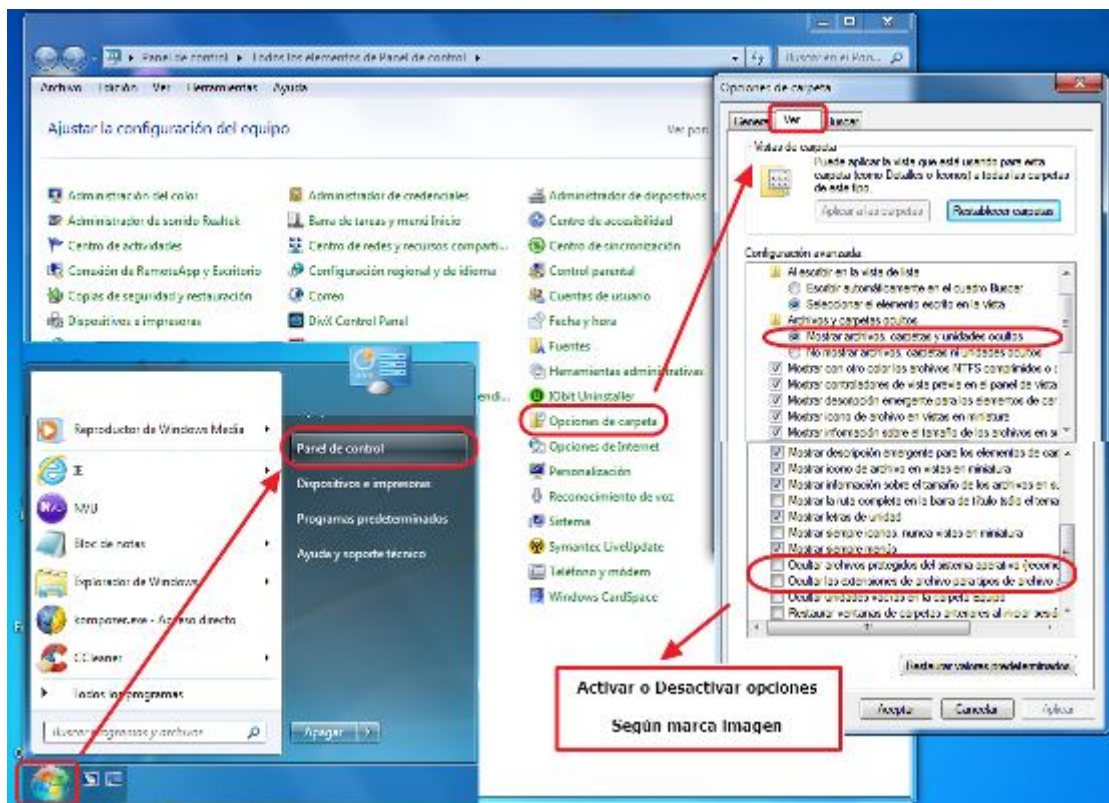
Panel de control ▸ Todos los elementos de Panel de control ▸

Buscar en el Pan...

Archivo Edición Ver Herramientas Ayuda

Ajustar la configuración del equipo

Ver por:

Administración del color
Administrador de sonido Realtek
Centro de actividades
Conexión de RemoteApp y Escritorio
Copias de seguridad y restauración
Dispositivos e impresoras

Administrador de credenciales
Barra de tareas y menú Inicio
Centro de redes y recursos comparti...
Configuración regional y de idioma
Correo
DivX Control Panel

Administrador de dispositivos
Centro de accesibilidad
Centro de sincronización
Control parental
Cuentas de usuario
Fecha y hora
Fuentes
Herramientas administrativas
IObit Uninstaller
Opciones de carpeta
Opciones de Internet
Personalización
Reconocimiento de voz
Sistema
Symantec LiveUpdate
Teléfono y módem
Windows CardSpace

endi...

Reproductor de Windows Media
IE
NVU
Bloc de notas
Explorador de Windows
komposer.exe - Acceso directo
CCleaner
Todos los programas

Buscar programas y archivos

Panel de control
Dispositivos e impresoras
Programas predeterminados
Ayuda y soporte técnico

Apagar

Opciones de carpeta

General Ver Buscar

Vistas de carpeta
Puede aplicar la vista que está usando para esta carpeta (como Detalles o Iconos) a todas las carpetas de este tipo.
Aplicar a las carpetas
Restablecer carpetas

Configuración avanzada:
Al escribir en la vista de lista
Escribir automáticamente en el cuadro Buscar
Seleccionar el elemento escrito en la vista
Archivos y carpetas ocultos
Mostrar archivos, carpetas y unidades ocultos
No mostrar archivos, carpetas ni unidades ocultos
Mostrar con otro color los archivos NTFS comprimidos o c
Mostrar controladores de vista previa en el panel de vista
Mostrar descripción emergente para los elementos de car
Mostrar icono de archivo en vistas en miniatura
Mostrar información sobre el tamaño de los archivos en s

Mostrar descripción emergente para los elementos de car
Mostrar icono de archivo en vistas en miniatura
Mostrar información sobre el tamaño de los archivos en s
Mostrar la ruta completa en la barra de título (sólo el tema
Mostrar letras de unidad
Mostrar siempre iconos, nunca vistas en miniatura
Mostrar siempre menús
Ocultar archivos protegidos del sistema operativo (recom
Ocultar las extensiones de archivo para tipos de archivo
Ocultar unidades vacías en la carpeta Equipo
Restaurar ventanas de carpetas anteriores al iniciar sesió

Restaurar valores predeterminados

Activar o Desactivar opciones
Según marca Imagen

Aceptar Cancelar Aplicar